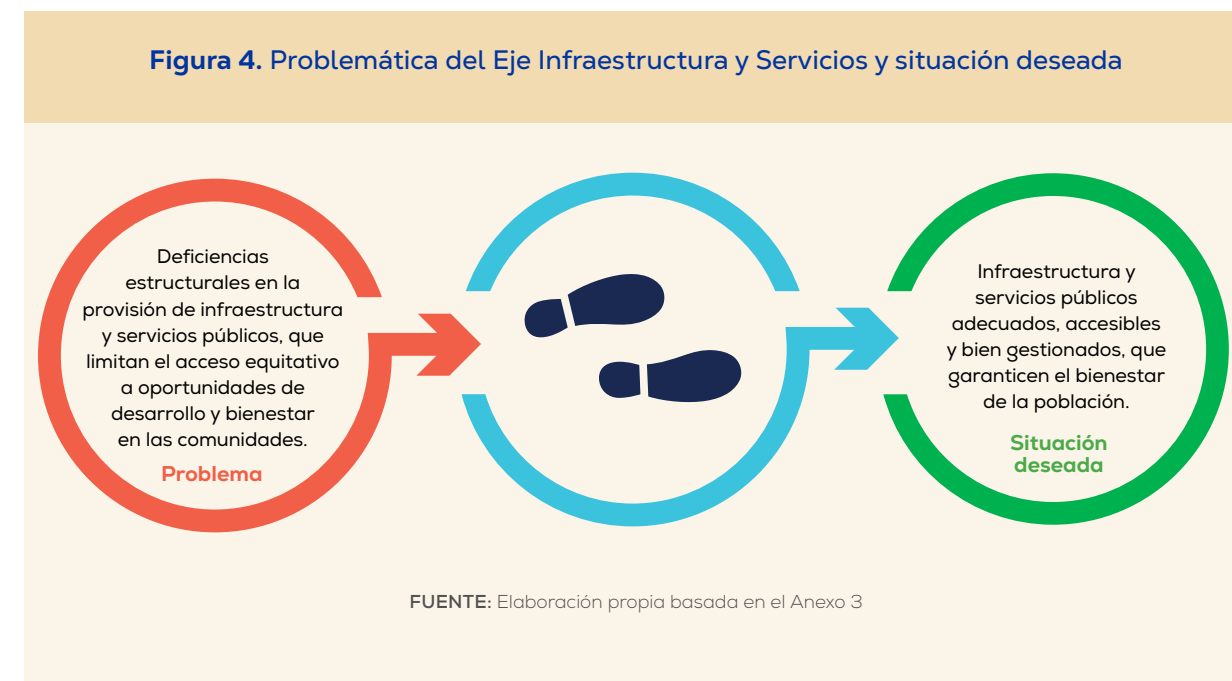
**Figura 4.** Problemática del Eje Infraestructura y Servicios y situación deseada

Deficiencias estructurales en la provisión de infraestructura y servicios públicos, que limitan el acceso equitativo a oportunidades de desarrollo y bienestar en las comunidades.

Problema

Infraestructura y servicios públicos adecuados, accesibles y bien gestionados, que garanticen el bienestar de la población.

Situación deseada

FUENTE: Elaboración propia basada en el Anexo 3